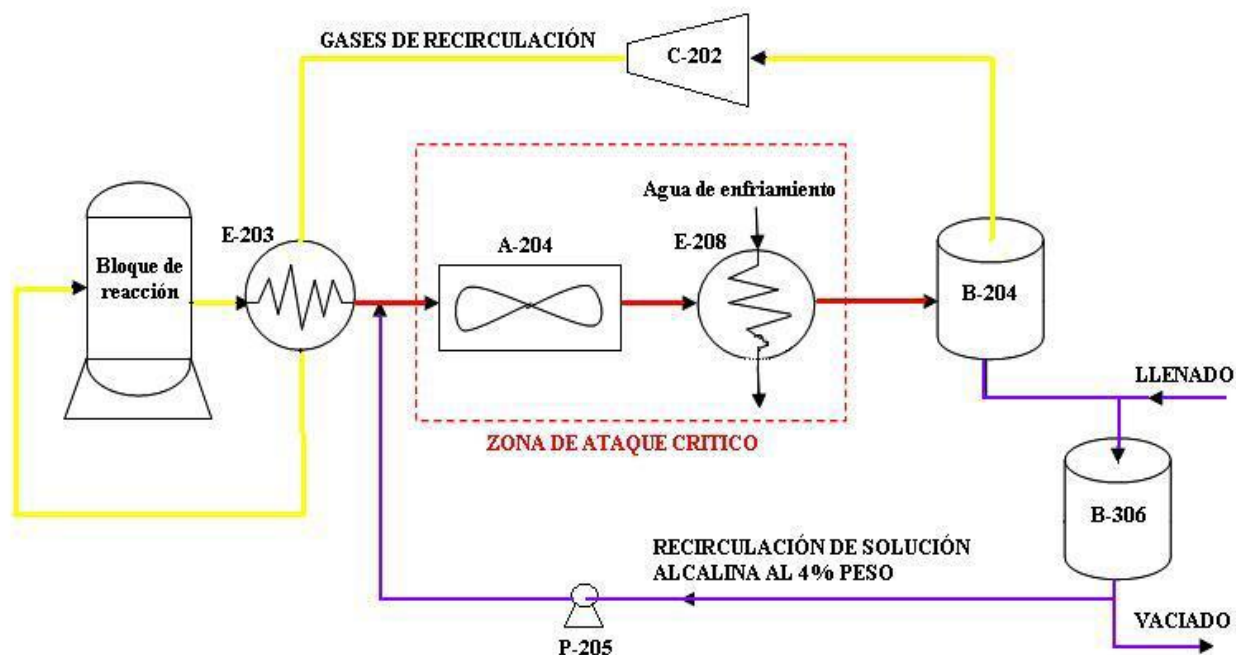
GASES DE RECIRCULACIÓN

C-202

Agua de enfriamiento

Bloque de reacción

E-203

A-204

E-208

B-204

LLENADO

ZONA DE ATAQUE CRITICO

B-306

RECIRCULACIÓN DE SOLUCIÓN ALCALINA AL 4% PESO

P-205

VACIADO